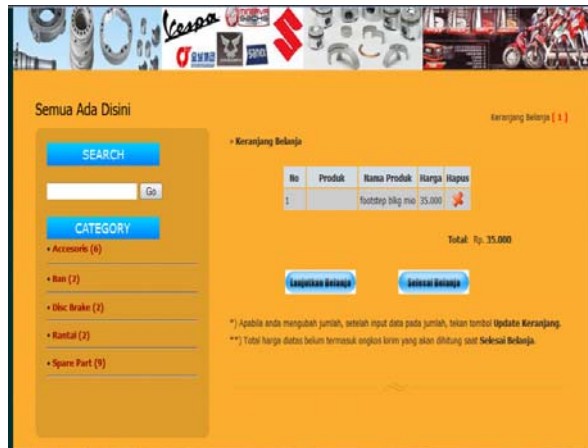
Vespa

Semua Ada Disini

Keranjang Belanja [ 1 ]

SEARCH

Go

CATEGORY

• Accesoris (6)

• Ban (2)

• Disc Brake (2)

• Rantai (2)

• Spare Part (9)

» Keranjang Belanja

| No | Produk | Nama Produk | Harga | Hapus |
|---|---|---|---|---|
| 1 | | footstep bkg mio | 35.000 | |

Total: Rp. 35.000

Lanjutkan Belanja

Selesai Belanja

*) Apabila anda mengubah jumlah, setelah input data pada jumlah, tekan tombol Update Keranjang.

**) Total harga diatas belum termasuk ongkos kirim yang akan dihitung saat Selesai Belanja.